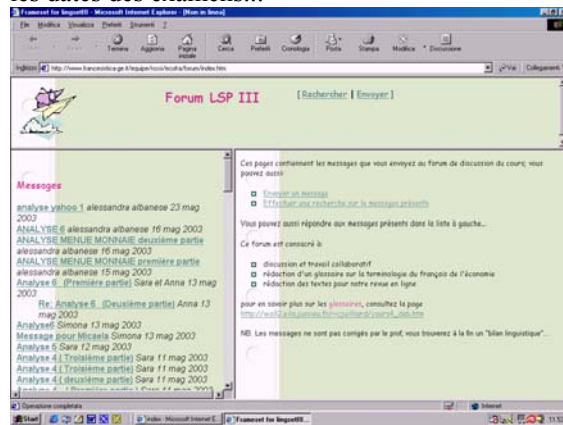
Frameset for lingue08 - Microsoft Internet Explorer - [Non in linea]

File Modifica Visualizza Preferiti Strumenti ?

Indietro Avanti Termina Aggiorna Pagina iniziale Cerca Preferiti Cronologia Posta Stampa Modifica Discussione

Indirizzo http://www.francesistica.ge.it/equipe/rcosi/ecolia/forum/index.htm Vai Collegamenti

Forum LSP III

[ Rechercher | Envoyer ]

Messages

analyse yahoo 1 alessandra albanese 23 mag 2003
ANALYSE 6 alessandra albanese 16 mag 2003
ANALYSE MENUE MONNAIE deuxième partie alessandra albanese 16 mag 2003
ANALYSE MENUE MONNAIE première partie alessandra albanese 15 mag 2003
Analyse 6 (Première partie) Sara et Anna 13 mag 2003
Re: Analyse 6 (Deuxième partie) Anna 13 mag 2003
Analyse6 Simona 13 mag 2003
Message pour Micaela Simona 13 mag 2003
Analyse 5 Sara 12 mag 2003
Analyse 4 ( Troisième partie) Sara 11 mag 2003
Analyse 4 ( Troisième partie) Sara 11 mag 2003
Analyse 4 ( deuxième partie) Sara 11 mag 2003
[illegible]

Ces pages contiennent les messages que vous envoyez au forum de discussion du cours; vous pouvez aussi:

Envoyer un message
Effectuer une recherche sur les messages présents

Vous pouvez aussi répondre aux messages présents dans la liste à gauche...

Ce forum est consacré à:

discussion et travail collaboratif
rédaction d'un glossaire sur la terminologie du français de l'économie
rédaction des textes pour notre revue en ligne

pour en savoir plus sur les glossaires, consultez la page
http://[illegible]

NB. Les messages ne sont pas corrigés par le prof, vous trouverez à la fin un "bilan linguistique".

Operazione completata Internet

Start Index - Microsoft Internet E... Frameset for lingue08...